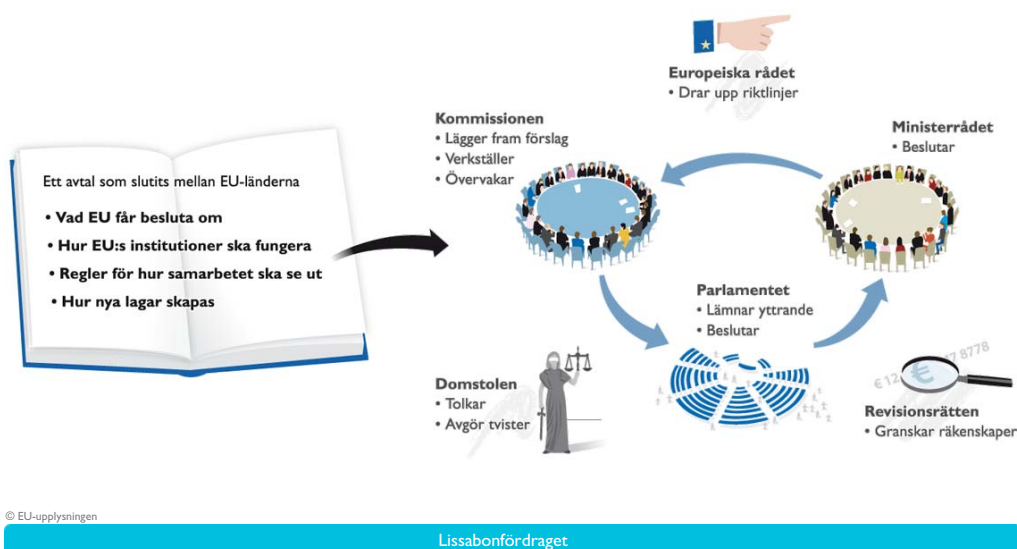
Ett avtal som slutits mellan EU-länderna

• Vad EU får besluta om
• Hur EU:s institutioner ska fungera
• Regler för hur samarbetet ska se ut
• Hur nya lagar skapas

Europeiska rådet
• Drar upp riktlinjer

Kommissionen
• Lägger fram förslag
• Verkställer
• Övervakar

Ministerrådet
• Beslutar

Parlamentet
• Lämnar yttrande
• Beslutar

Domstolen
• Tolkar
• Avgör tvister

€ 12 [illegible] 7 8778

Revisionsrätten
• Granskar räkenskaper

© EU-upplysningen

Lissabonfördraget